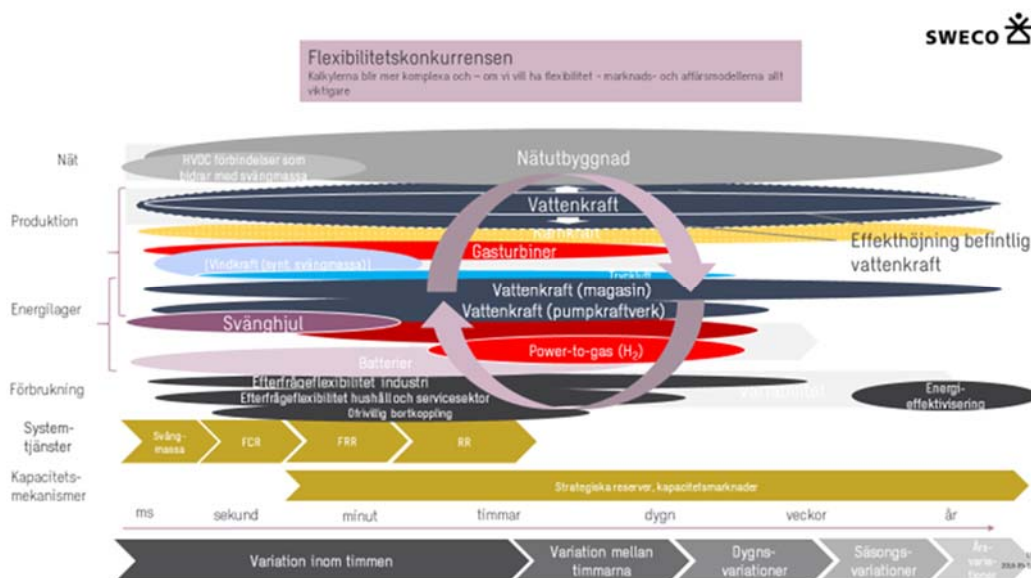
SWECO

Flexibilitetskonkurrensen
Kalkylerna blir mer komplexa och – om vi vill ha flexibilitet - marknads- och affärsmodellerna allt viktigare

Nät
Produktion
Energilager
Förbrukning
System-tjänster
Kapacitets-mekanismer

HVDC förbindelser som bidrar med svängmassa
Nätutbyggnad
Vattenkraft
Kärnkraft
Effekthöjning befintlig vattenkraft
Gasturbiner
[Vindkraft (synt. svängmassa)]
Trumkraft
Vattenkraft (magasin)
Vattenkraft (pumpkraftverk)
Svänghjul
Batterier
Power-to-gas ($H_2$)
Efterfrågeflexibilitet industri
Efterfrågeflexibilitet hushåll och servicesektor
Ofrivillig bortkoppling
Värmelager
Energi-effektivisering

Svängmassa
FCR
FRR
RR
Strategiska reserver, kapacitetsmarknader

ms
sekund
minut
timmar
dygn
veckor
år

Variation inom timmen
Variation mellan timmarna
Dygns-variationer
Säsongs-variationer
Års-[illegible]